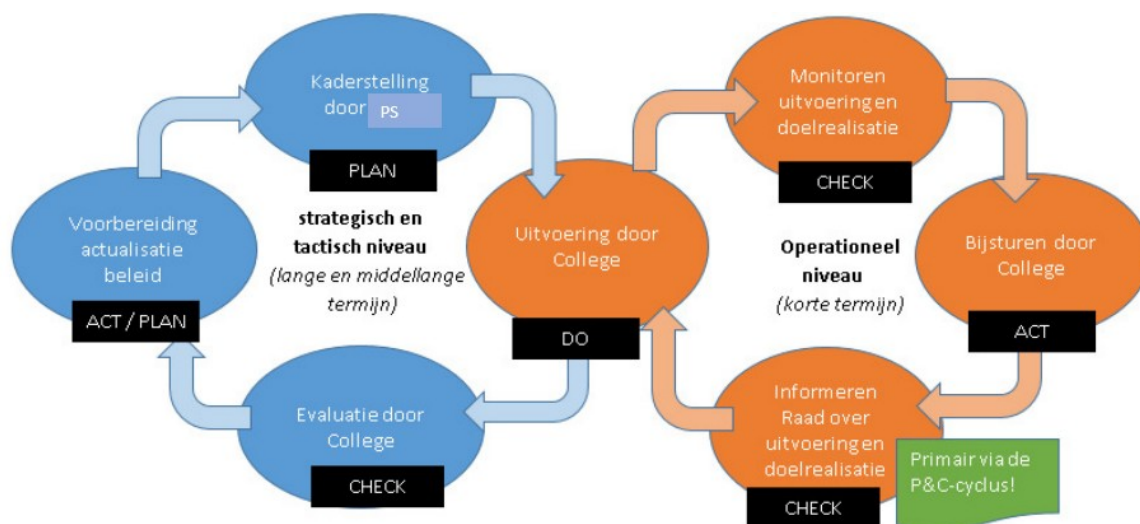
Kaderstelling door PS

PLAN

Voorbereiding actualisatie beleid

ACT / PLAN

strategisch en tactisch niveau
(lange en middellange termijn)

Evaluatie door College

CHECK

Uitvoering door College

DO

Monitoren uitvoering en doelrealisatie

CHECK

Operationeel niveau
(korte termijn)

Bijsturen door College

ACT

Informeren Raad over uitvoering en doelrealisatie

CHECK

Primair via de P&C-cyclus!